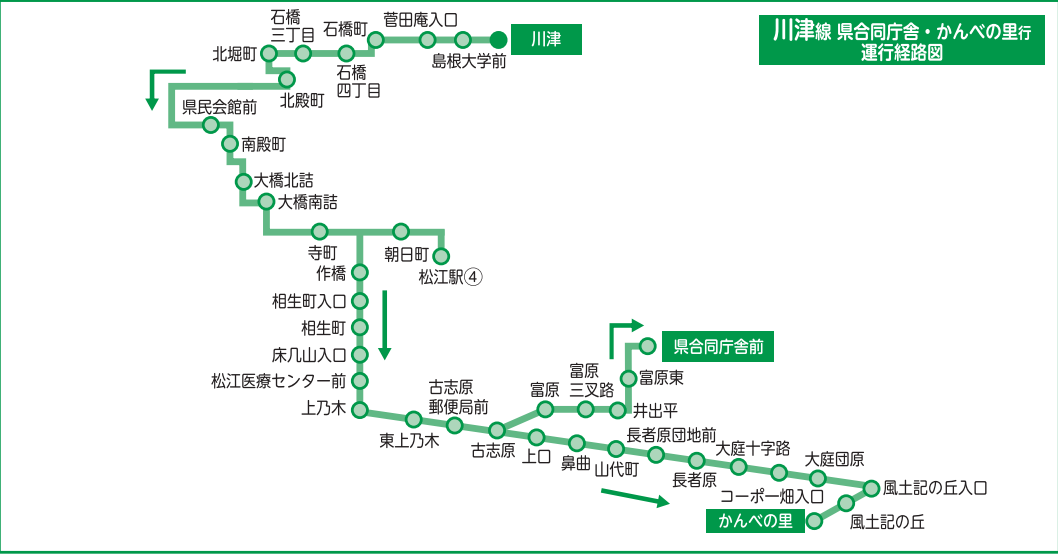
川津線 県合同庁舎・かんべの里行
運行経路図

川津
島根大学前
菅田庵入口
石橋町
石橋
四丁目
石橋
三丁目
北堀町
北殿町
県民会館前
南殿町
大橋北詰
大橋南詰
寺町
朝日町
松江駅④
作橋
相生町入口
相生町
床几山入口
松江医療センター前
上乃木
東上乃木
古志原
郵便局前
古志原
富原
富原
三叉路
井出平
富原東
県合同庁舎前
上口
鼻曲
山代町
長者原団地前
長者原
大庭十字路
コーポ一畑入口
大庭団原
風土記の丘入口
風土記の丘
かんべの里